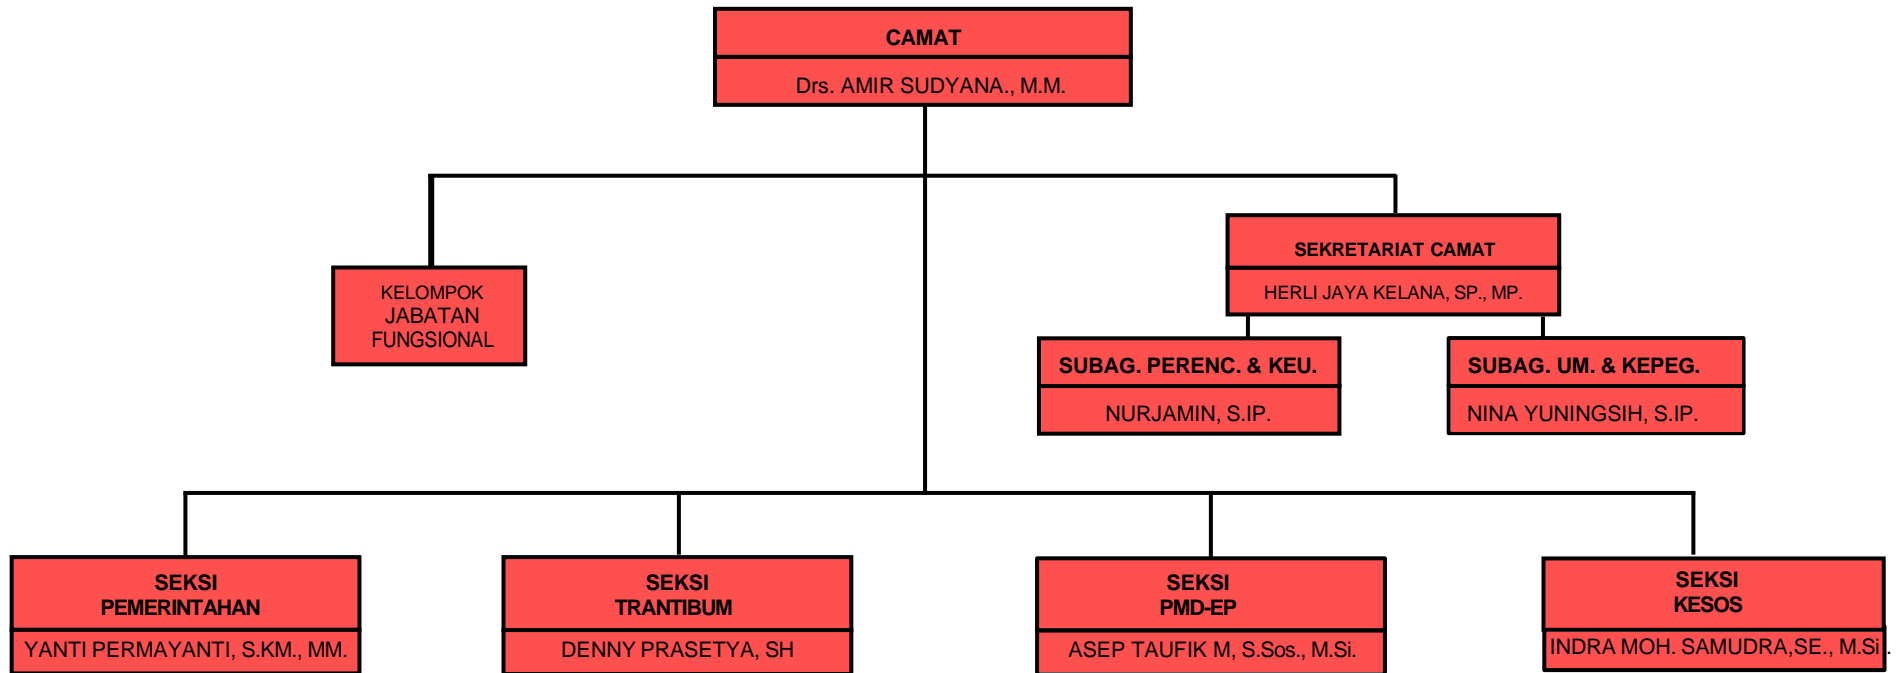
CAMAT
Drs. AMIR SUDYANA., M.M.

KELOMPOK JABATAN FUNGSIONAL

SEKRETARIAT CAMAT
HERLI JAYA KELANA, SP., MP.

SUBAG. PERENC. & KEU.
NURJAMIN, S.IP.

SUBAG. UM. & KEPEG.
NINA YUNINGSIH, S.IP.

SEKSI PEMERINTAHAN
YANTI PERMAYANTI, S.KM., MM.

SEKSI TRANTIBUM
DENNY PRASETYA, SH

SEKSI PMD-EP
ASEP TAUFIK M, S.Sos., M.Si.

SEKSI KESOS
INDRA MOH. SAMUDRA,SE., M.Si.